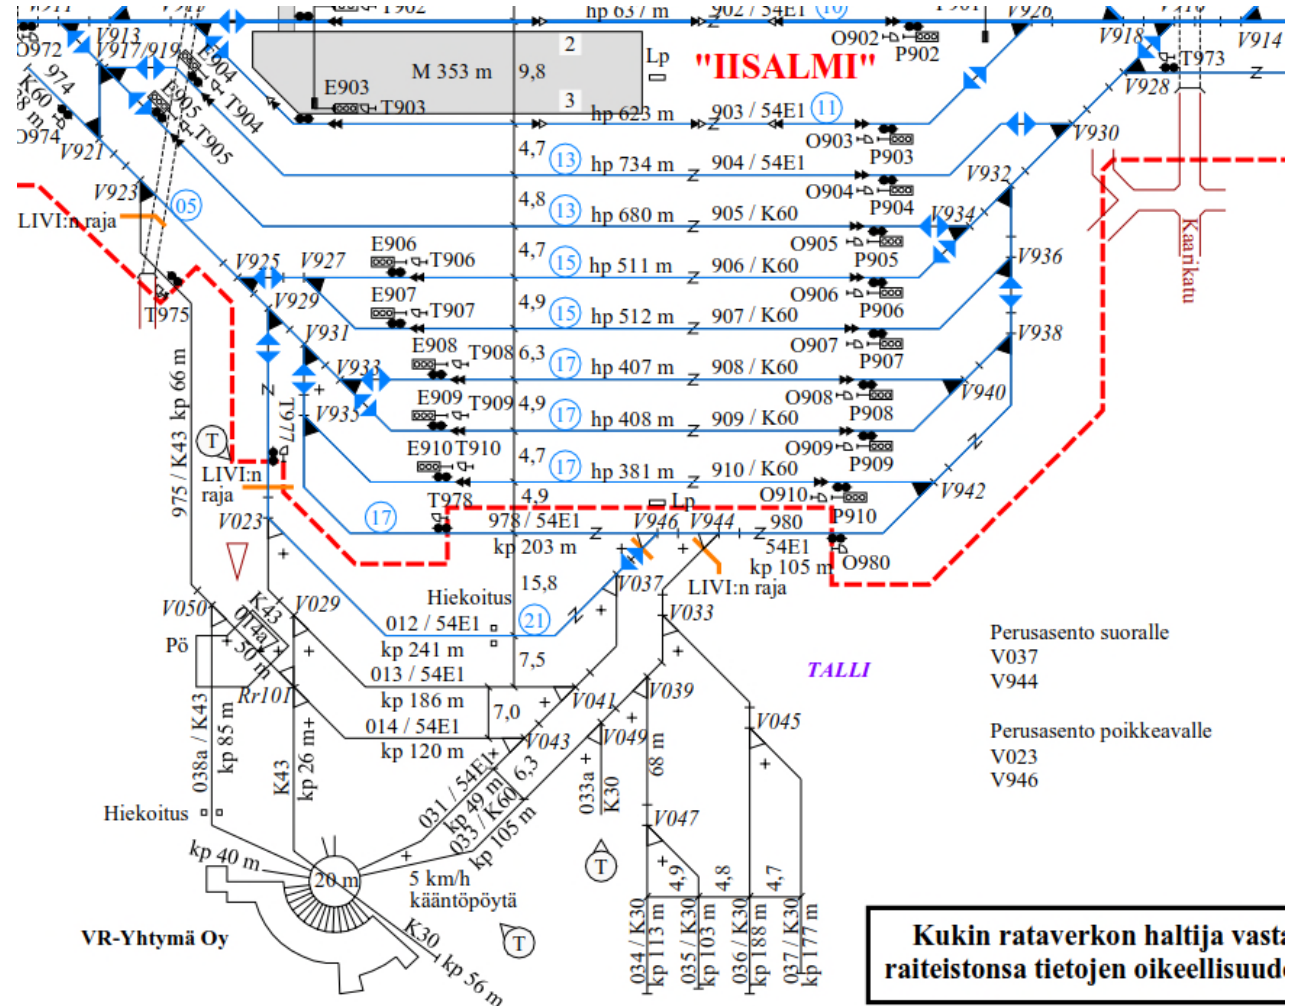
"IISALMI"

M 353 m
9,8
2
3
Lp
E903
T903
hp 623 m
903 / 54E1 (11)
O903
P903
hp 63 / m
902 / 54E1 (10)
O902
P902
V926
V918
V914
T973
V928
V930
O972
V913
V917/919
E904
T904
E905
T905
974
K60
O974
V921
V923
(05)
LIVI:n raja
4,7 (13) hp 734 m 904 / 54E1
O904
P904
V932
4,8 (13) hp 680 m 905 / K60
O905
P905
V934
E906 T906
4,7 (15) hp 511 m 906 / K60
V936
V925
V927
V929
T975
E907 T907
4,9 (15) hp 512 m 907 / K60
O906
P906
V938
V931
E908 T908 6,3 (17) hp 407 m 908 / K60
O907
P907
V933
V935
T977
E909 T909 4,9 (17) hp 408 m 909 / K60
O908
P908
V940
E910 T910 4,7 (17) hp 381 m 910 / K60
O909
P909
V942
975 / K43 kp 66 m
LIVI:n raja
T
T978
4,9
Lp
O910
P910
(17)
978 / 54E1
V946
V944
980
V023
kp 203 m
54E1
kp 105 m
O980
Kaarikatu
15,8
V037
LIVI:n raja
V050
K43
014a
30 m
V029
Hiekoitus
012 / 54E1
kp 241 m
(21)
V033
Pö
013 / 54E1
7,5
Perusasento suoralle
V037
V944
TALLI
Rr101
kp 186 m
7,0
V041
V039
014 / 54E1
kp 120 m
V043
V049
V045
Perusasento poikkeavalle
V023
V946
038a / K43
kp 85 m
K43
kp 26 m
031 / 54E1
kp 49 m
033 / K60
kp 105 m
6,3
033a
K30
68 m
Hiekoitus
V047
kp 40 m
20 m
5 km/h
kääntöpöytä
T
4,9
4,8
4,7
VR-Yhtymä Oy
K30
kp 56 m
T
034 / K30
kp 113 m
035 / K30
kp 103 m
036 / K30
kp 188 m
037 / K30
kp 177 m
Kukin rataverkon haltija vasta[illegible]
raiteistonsa tietojen oikeellisuude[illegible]